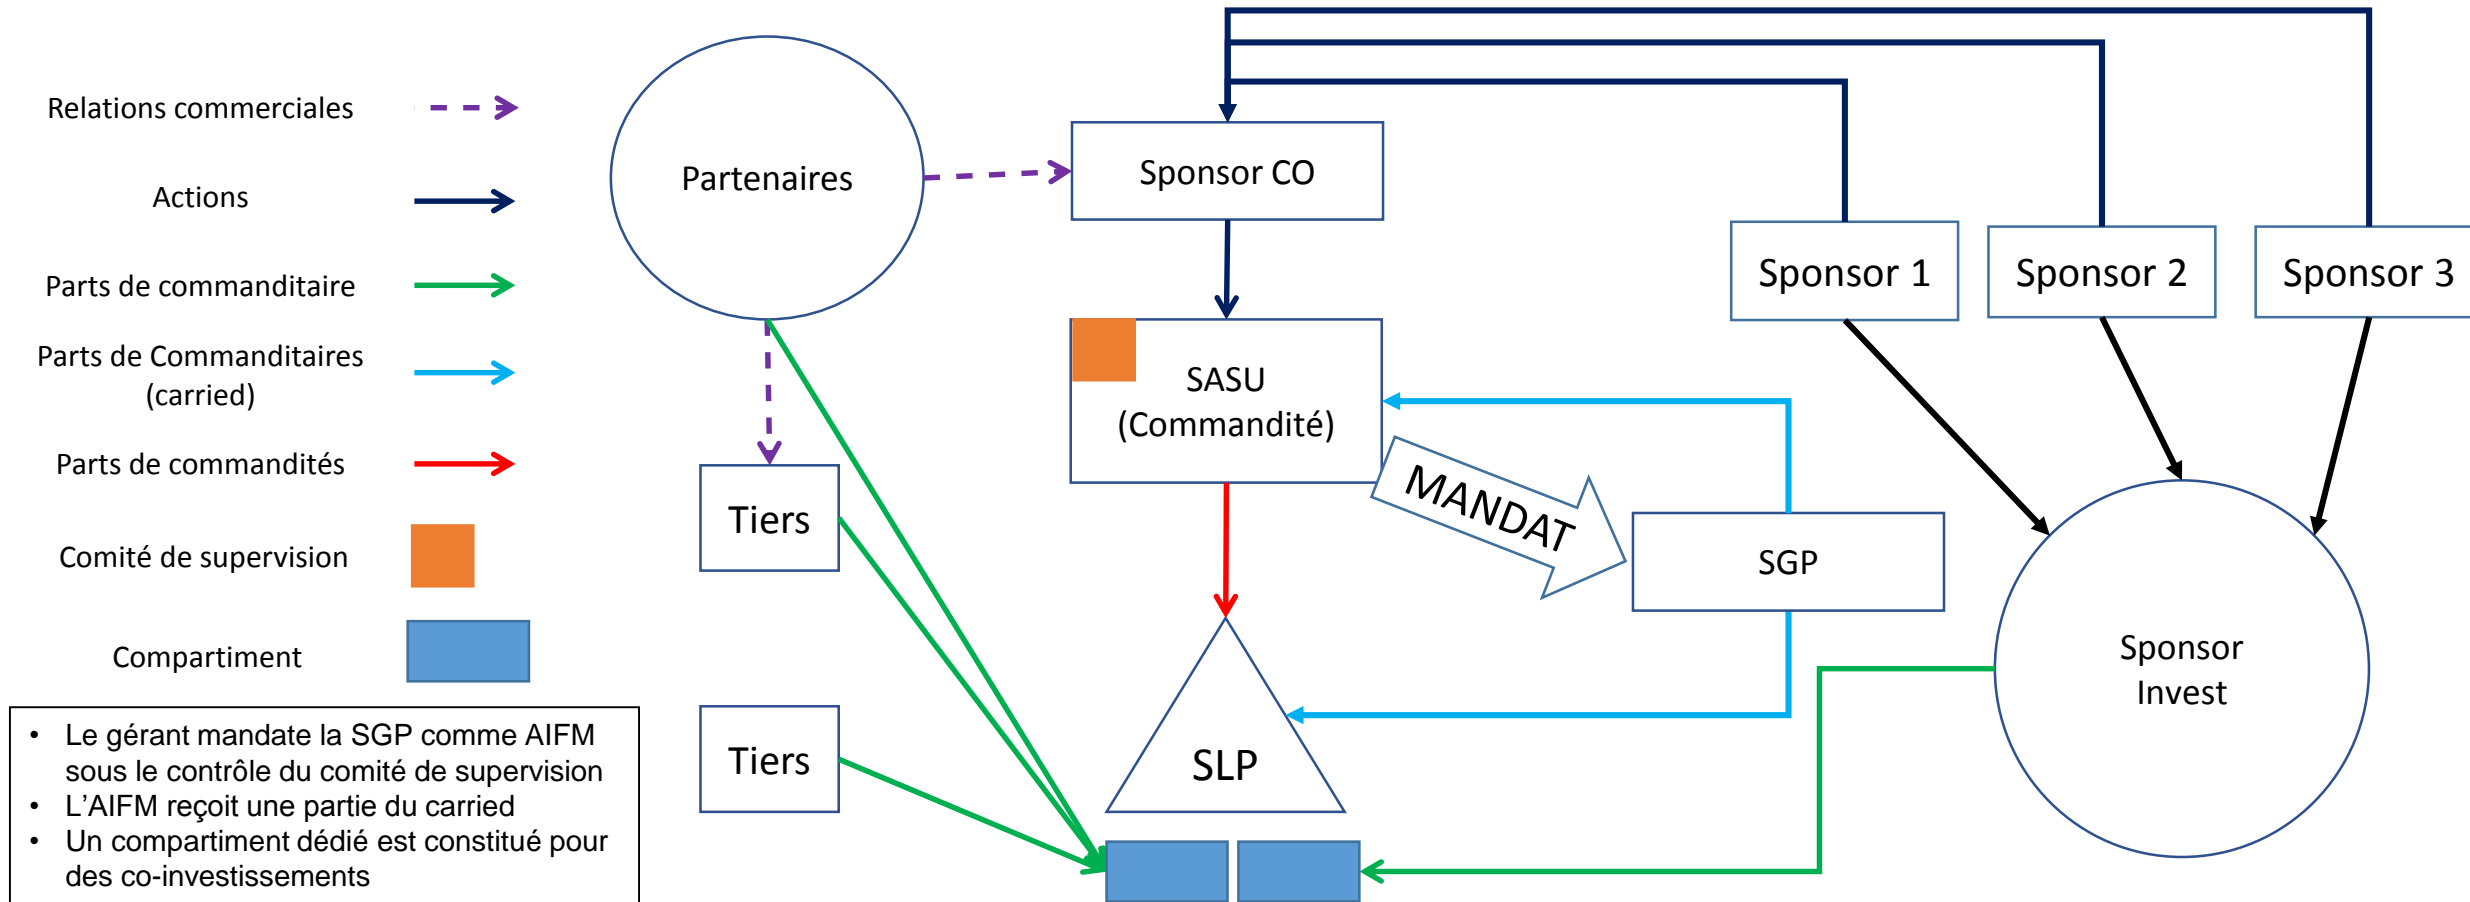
Relations commerciales

Actions

Parts de commanditaire

Parts de Commanditaires (carried)

Parts de commandités

Comité de supervision

Compartiment

- Le gérant mandate la SGP comme AIFM sous le contrôle du comité de supervision
- L'AIFM reçoit une partie du carried
- Un compartiment dédié est constitué pour des co-investissements

Partenaires

Sponsor CO

Sponsor 1

Sponsor 2

Sponsor 3

SASU (Commandité)

MANDAT

SGP

Tiers

Tiers

SLP

Sponsor Invest